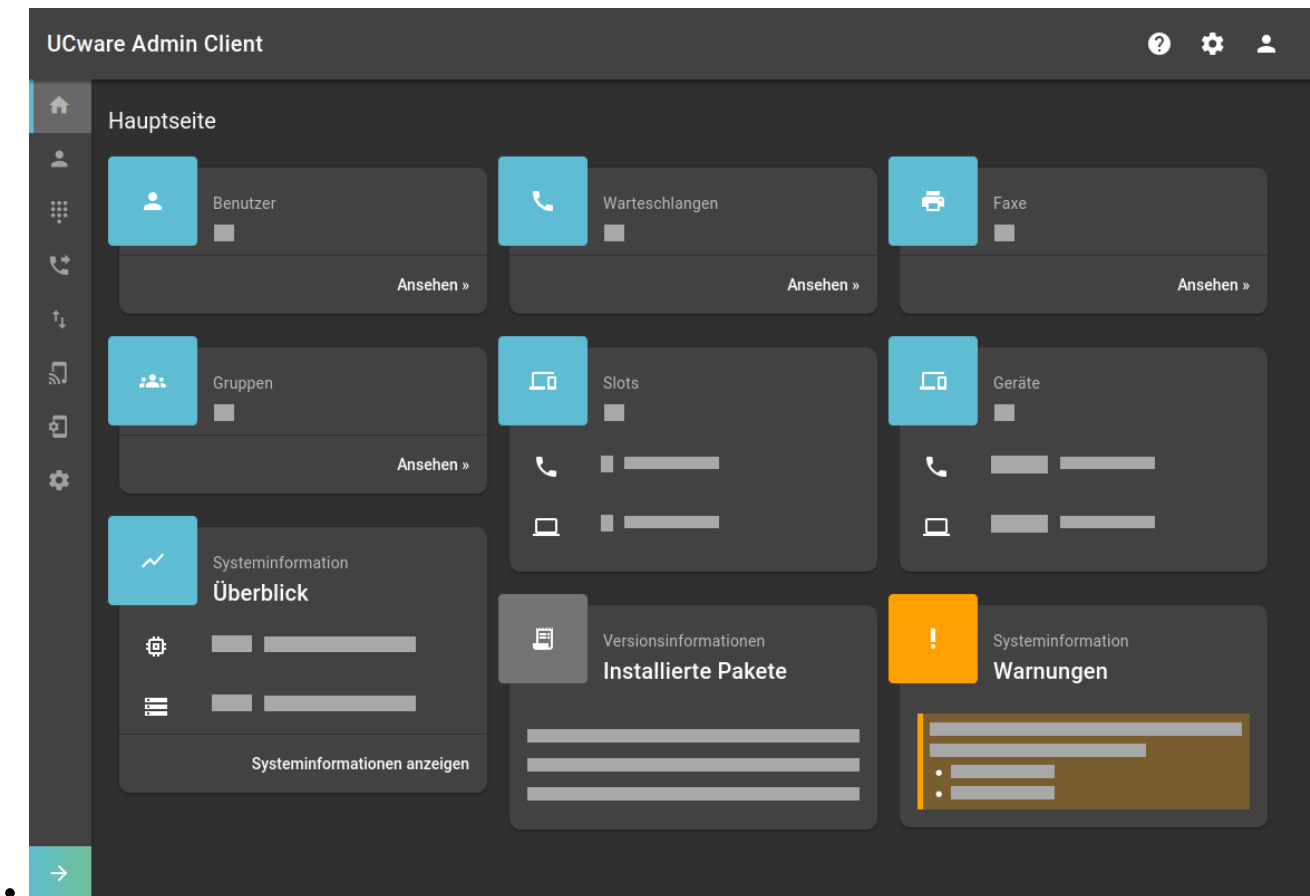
UCware Admin Client

Hauptseite

Benutzer

Ansehen »

Warteschlangen

Ansehen »

Faxe

Ansehen »

Gruppen

Ansehen »

Slots

Geräte

Systeminformation
Überblick

Systeminformationen anzeigen

Versionsinformationen
Installierte Pakete

Systeminformation
Warnungen